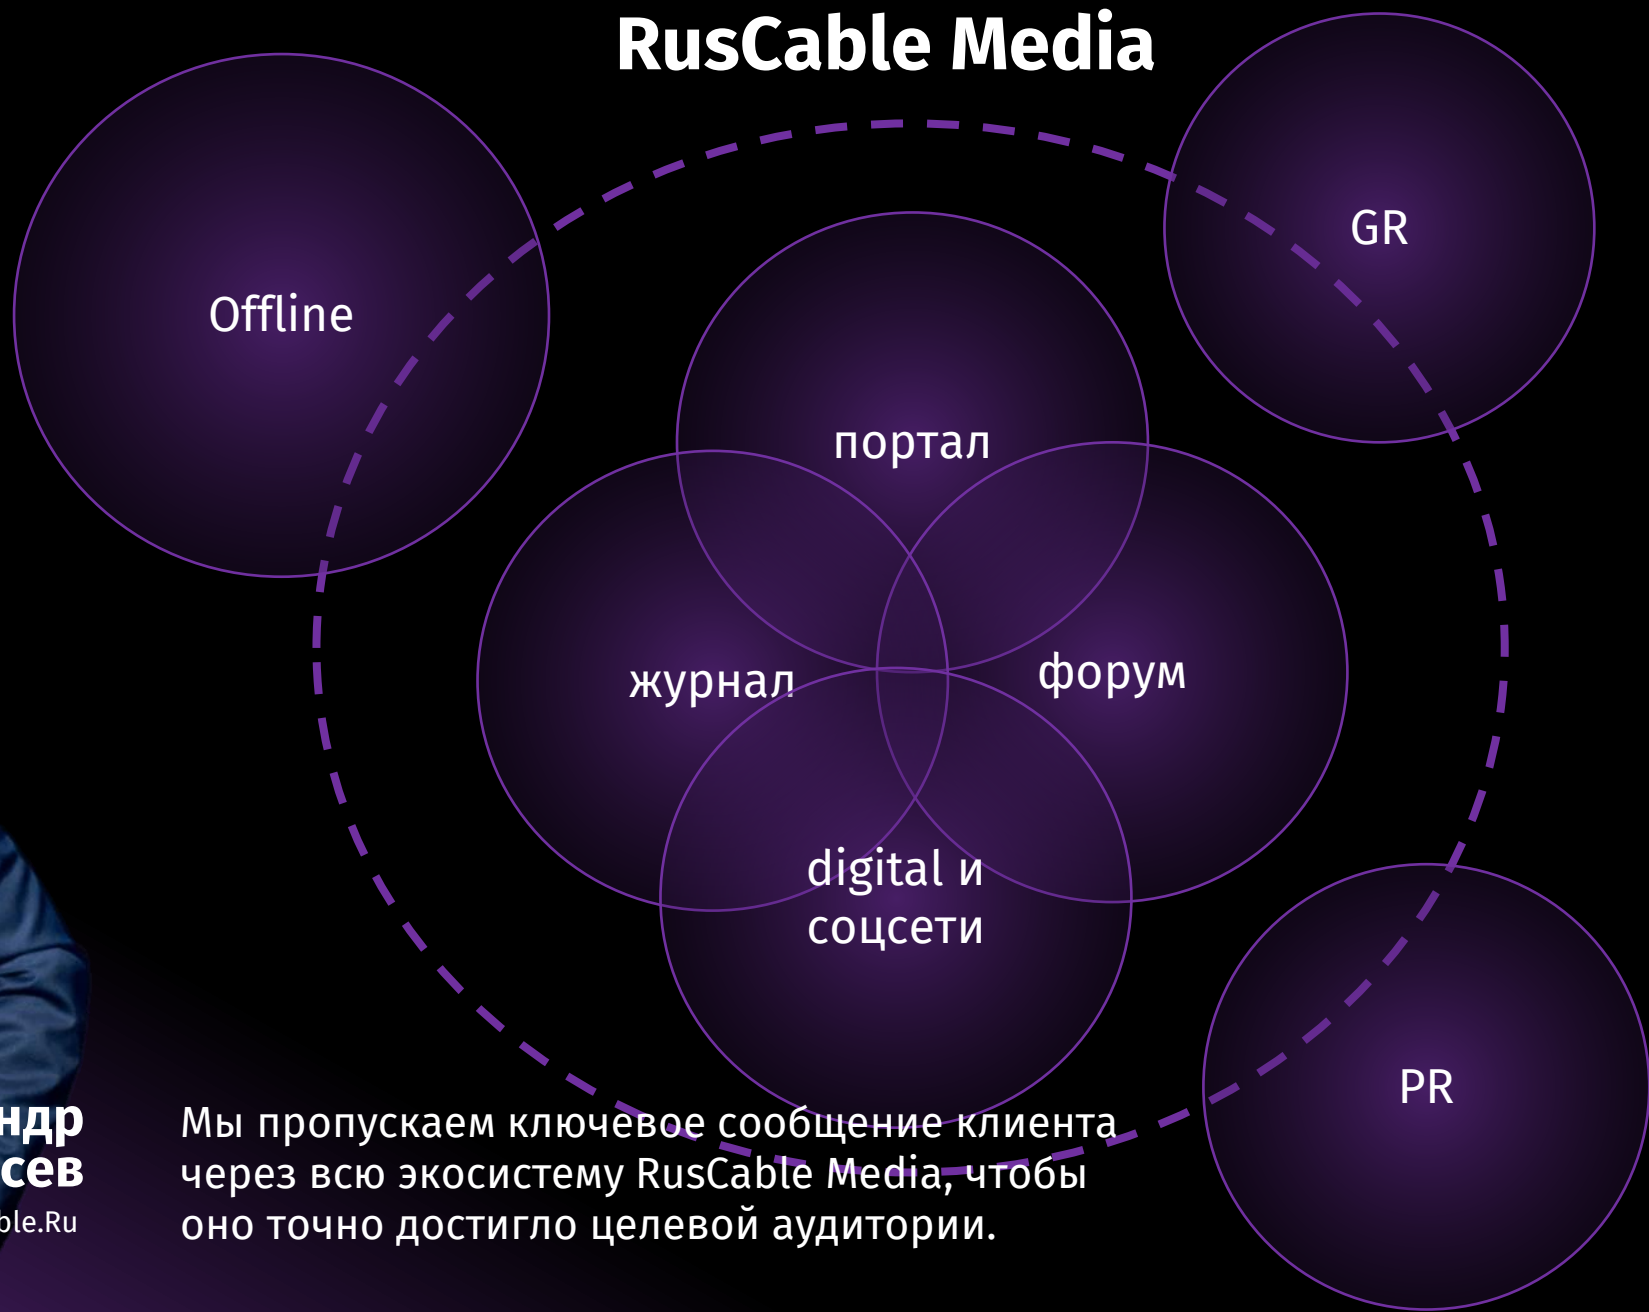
RusCable Media

Offline

GR

портал

журнал

форум

digital и соцсети

PR

ндр
сев
ble.Ru

Мы пропускаем ключевое сообщение клиента через всю экосистему RusCable Media, чтобы оно точно достигло целевой аудитории.